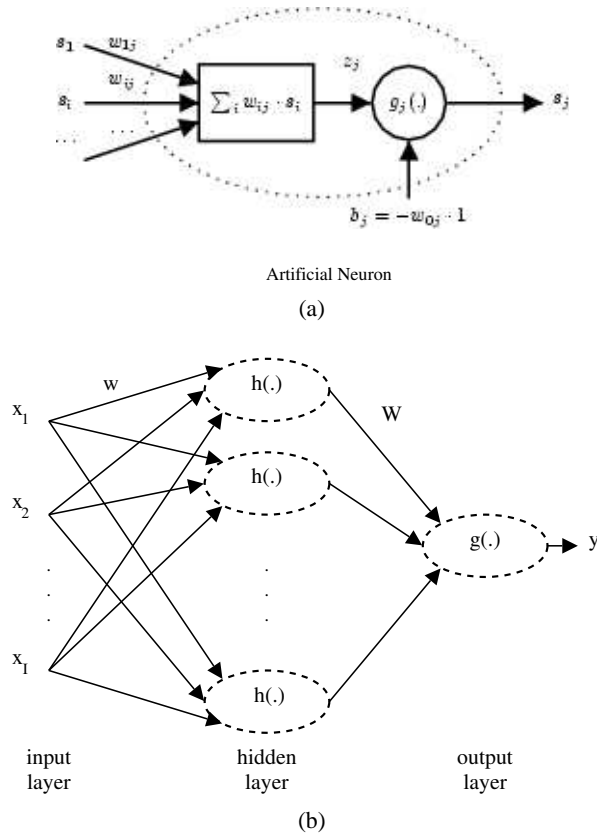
$s_1$ $w_{1j}$
$s_i$ $w_{ij}$
$\dots$ $\dots$
$\sum_i w_{ij} \cdot s_i$
$z_j$
$g_j(.)$
$s_j$
$b_j = -w_{0j} \cdot 1$

Artificial Neuron

(a)

w
$x_1$
$x_2$
.
.
.
$x_I$
h(.)
h(.)
.
.
.
h(.)
W
g(.)
y

input layer

hidden layer

output layer

(b)